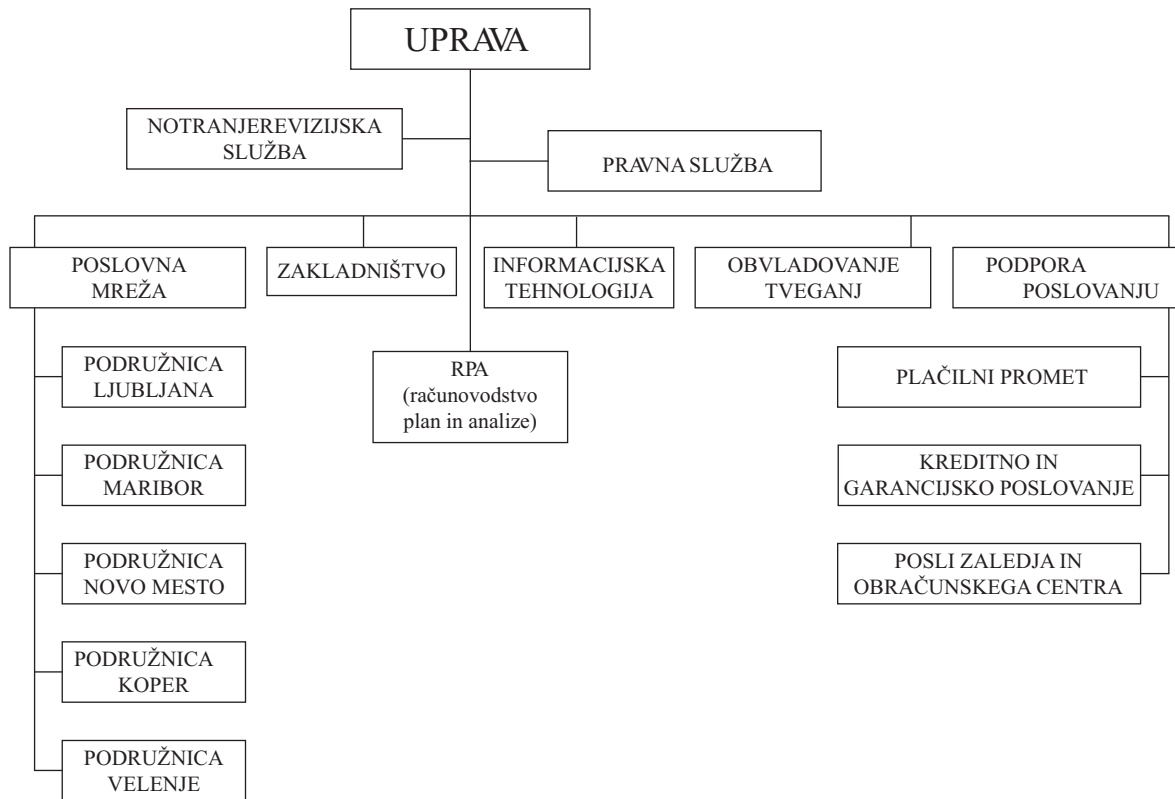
UPRAVA

NOTRANJEREVIZIJSKA SLUŽBA

PRAVNA SLUŽBA

POSLOVNA MREŽA

ZAKLADNIŠTVO

INFORMACIJSKA TEHNOLOGIJA

OBVLADOVANJE TVEGANJ

PODPORA POSLOVANJU

PODRUŽNICA LJUBLJANA

RPA (računovodstvo plan in analize)

PLAČILNI PROMET

PODRUŽNICA MARIBOR

KREDITNO IN GARANCIJSKO POSLOVANJE

PODRUŽNICA NOVO MESTO

POSLI ZALEDJA IN OBRAČUNSKEGA CENTRA

PODRUŽNICA KOPER

PODRUŽNICA VELENJE